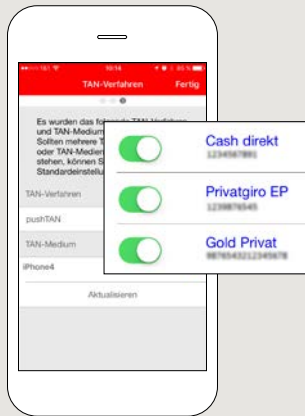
10:14

TAN-Verfahren
Fertig

Es wurden das folgende TAN-Verfahren und TAN-Medium
Sollten mehrere T
oder TAN-Medien
stehen, können S
Standardeinstellu

TAN-Verfahren
pushTAN
TAN-Medium
iPhone4
Aktualisieren

Cash direkt
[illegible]
Privatgiro EP
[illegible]
Gold Privat
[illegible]